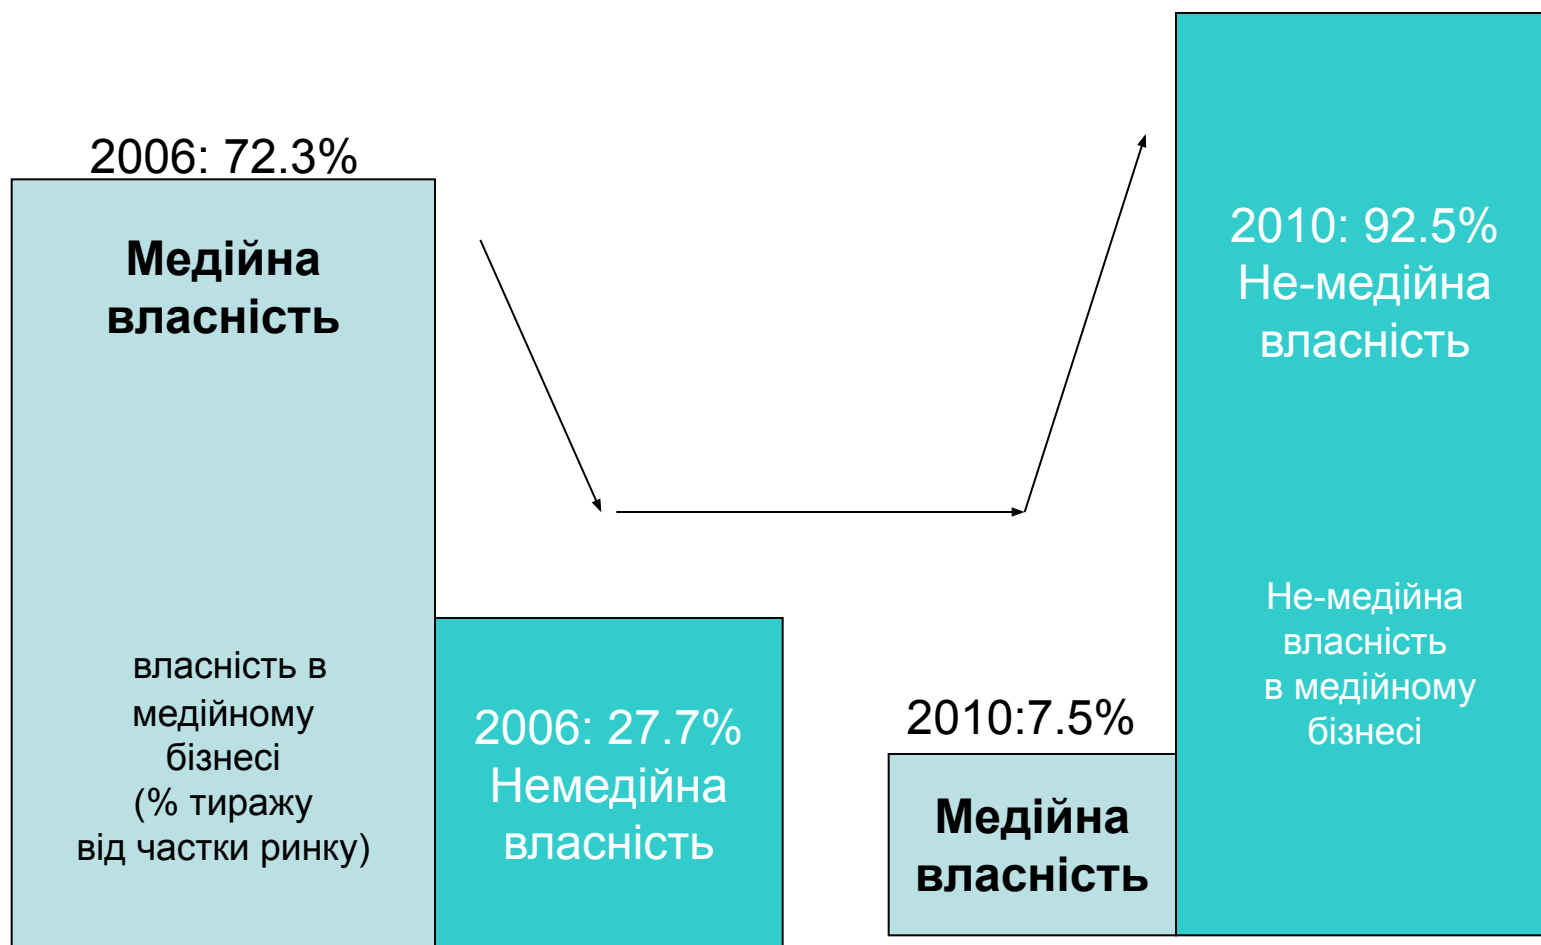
2006: 72.3%

Медійна власність

власність в медійному бізнесі (% тиражу від частки ринку)

2006: 27.7% Немедійна власність

2010:7.5%

Медійна власність

2010: 92.5% Не-медійна власність

Не-медійна власність в медійному бізнесі